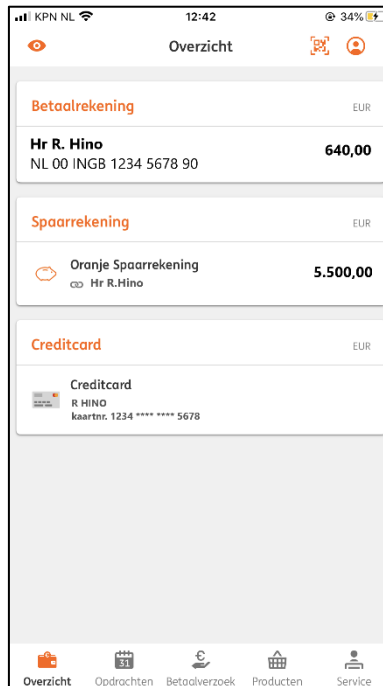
KPN NL 12:42 34%

Overzicht

Betaalrekening EUR

Hr R. Hino
NL 00 INGB 1234 5678 90 640,00

Spaarrekening EUR

Oranje Spaarrekening
Hr R.Hino 5.500,00

Creditcard EUR

Creditcard
R HINO
kaartnr. 1234 **** **** 5678

31

Overzicht Opdrachten Betaalverzoek Producten Service